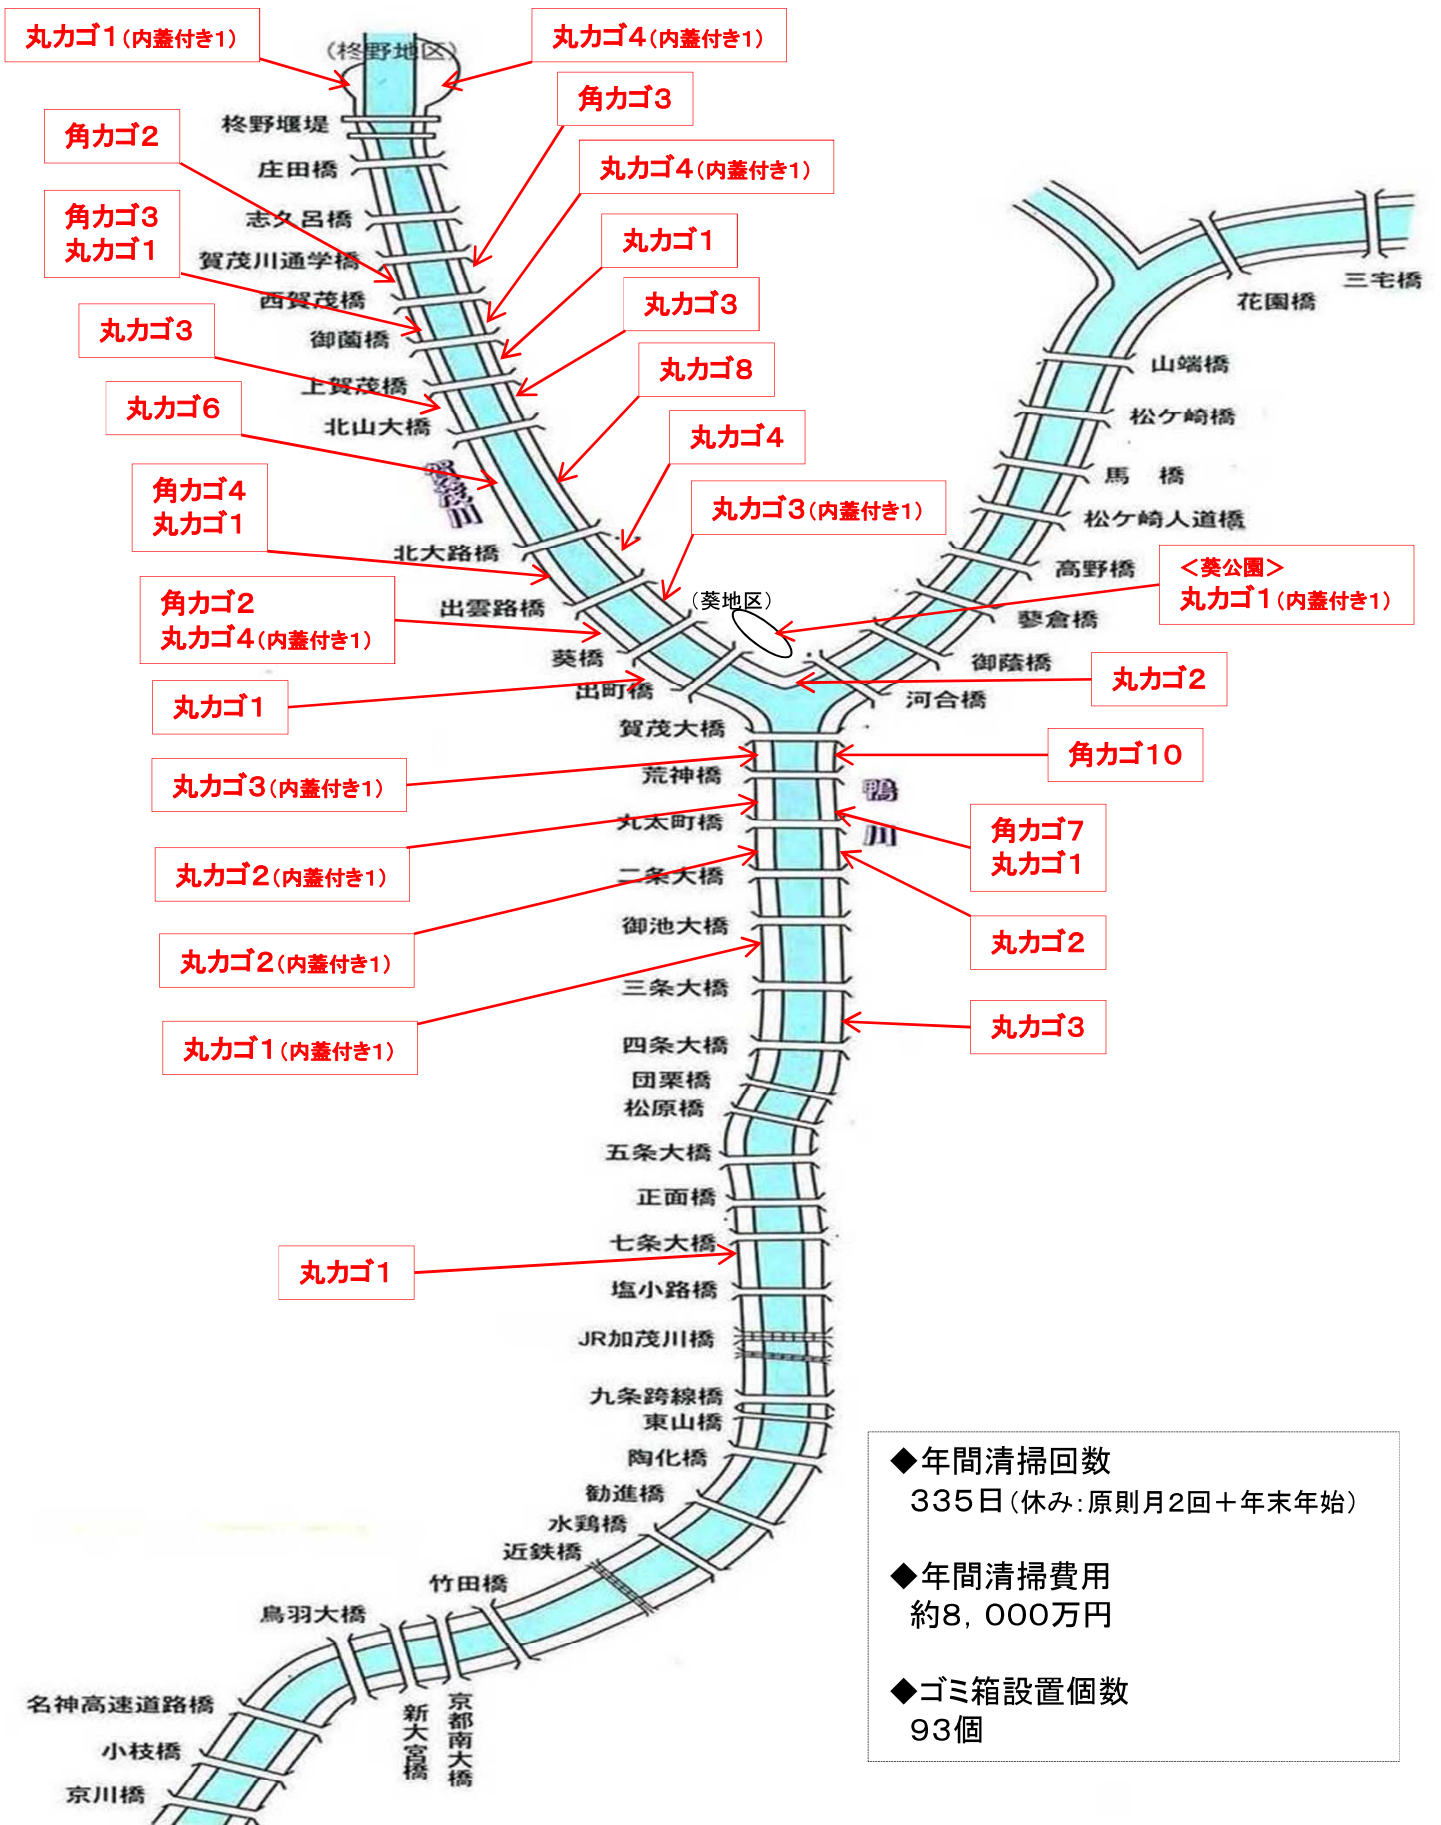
丸カゴ1（内蓋付き1）

丸カゴ4（内蓋付き1）

（柊野地区）

角カゴ3

角カゴ2

柊野堰堤

丸カゴ4（内蓋付き1）

庄田橋

角カゴ3
丸カゴ1

志久呂橋

丸カゴ1

賀茂川通学橋

西賀茂橋

丸カゴ3

丸カゴ3

御薗橋

丸カゴ8

上賀茂橋

丸カゴ6

北山大橋

丸カゴ4

賀茂川

角カゴ4
丸カゴ1

丸カゴ3（内蓋付き1）

北大路橋

角カゴ2
丸カゴ4（内蓋付き1）

出雲路橋

（葵地区）

葵橋

丸カゴ1

出町橋

三宅橋

花園橋

山端橋

松ケ崎橋

馬　橋

松ケ崎人道橋

高野橋

＜葵公園＞
丸カゴ1（内蓋付き1）

蓼倉橋

御蔭橋

丸カゴ2

河合橋

賀茂大橋

角カゴ10

丸カゴ3（内蓋付き1）

荒神橋

鴨川

丸太町橋

角カゴ7
丸カゴ1

丸カゴ2（内蓋付き1）

二条大橋

丸カゴ2

御池大橋

丸カゴ2（内蓋付き1）

三条大橋

丸カゴ3

丸カゴ1（内蓋付き1）

四条大橋

団栗橋

松原橋

五条大橋

正面橋

七条大橋

丸カゴ1

塩小路橋

JR加茂川橋

九条跨線橋

東山橋

陶化橋

勧進橋

水鶏橋

近鉄橋

竹田橋

鳥羽大橋

名神高速道路橋

新大宮橋

京都南大橋

小枝橋

京川橋

◆年間清掃回数
335日（休み：原則月2回＋年末年始）

◆年間清掃費用
約8，000万円

◆ゴミ箱設置個数
93個